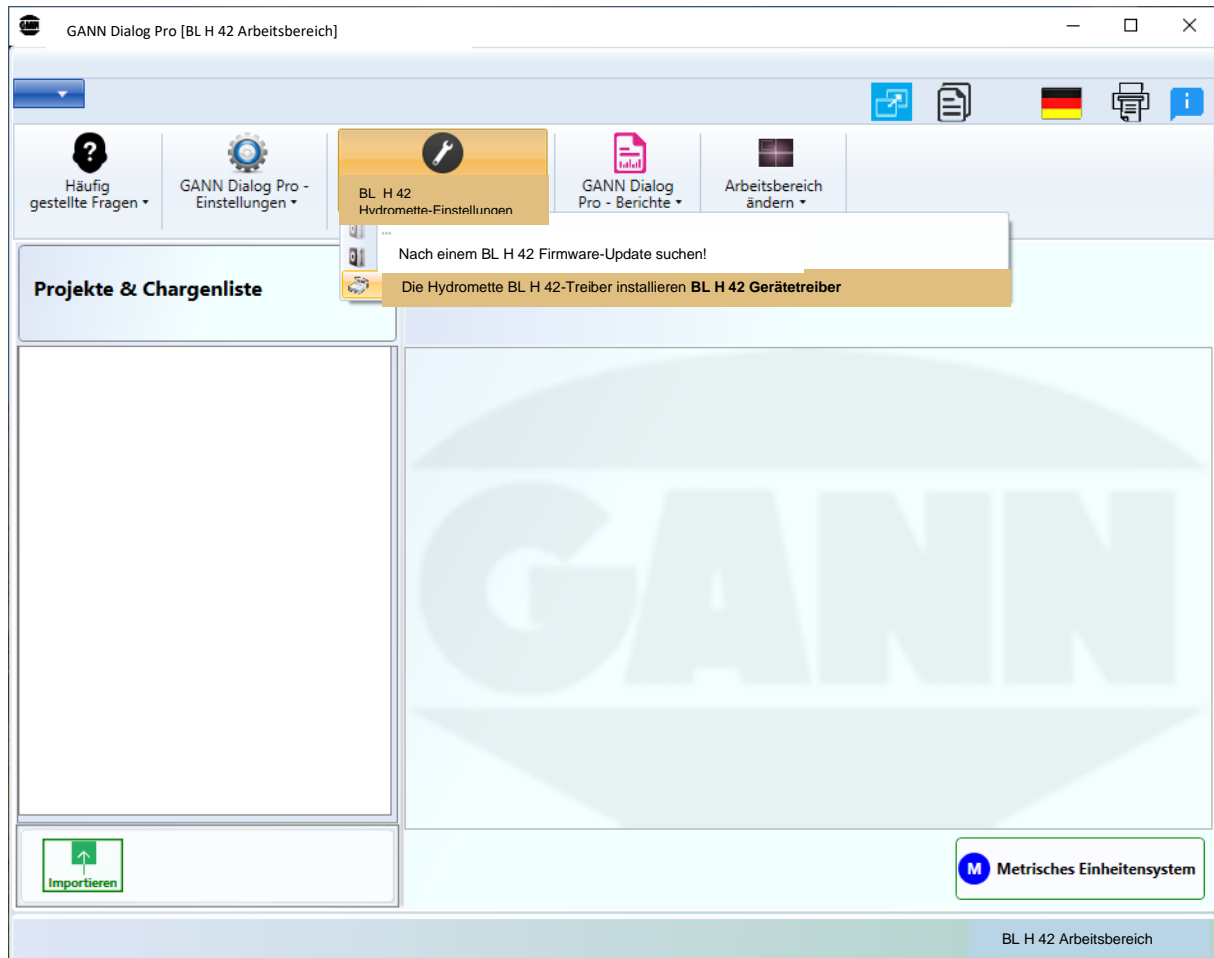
GANN

GANN Dialog Pro [BL H 42 Arbeitsbereich]

Häufig gestellte Fragen ▾

GANN Dialog Pro - Einstellungen ▾

BL H 42 Hydromette-Einstellungen

GANN Dialog Pro - Berichte ▾

Arbeitsbereich ändern ▾

Nach einem BL H 42 Firmware-Update suchen!

Die Hydromette BL H 42-Treiber installieren **BL H 42 Gerätetreiber**

Projekte & Chargenliste

GANN

Importieren

M Metrisches Einheitensystem

BL H 42 Arbeitsbereich